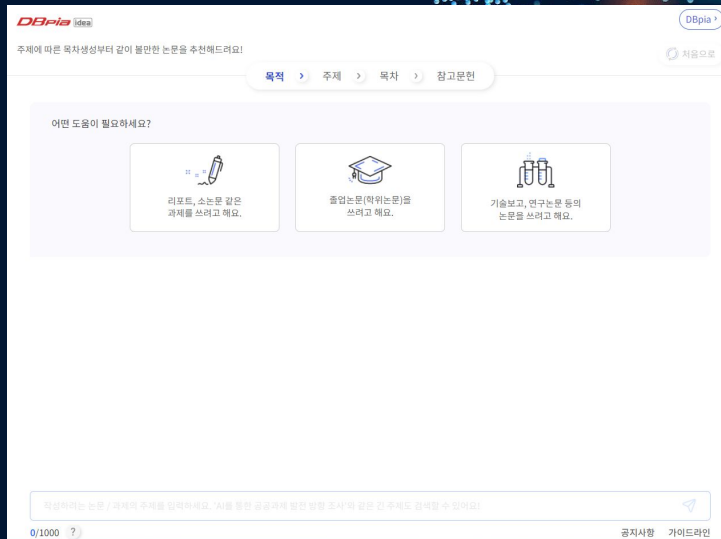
DBpia idea

DBpia

주제에 따른 목차생성부터 같이 볼만한 논문을 추천해드려요!

처음으로

목적 › 주제 › 목차 › 참고문헌

어떤 도움이 필요하세요?

리포트, 소논문 같은 과제를 쓰려고 해요.

졸업논문(학위논문)을 쓰려고 해요.

기술보고, 연구논문 등의 논문을 쓰려고 해요.

작성하려는 논문 / 과제의 주제를 입력하세요. "AI를 통한 공공제에 알맞 방향 조사"와 같은 긴 주제도 검색할 수 있어요!

0/1000 ?

공지사항 가이드라인